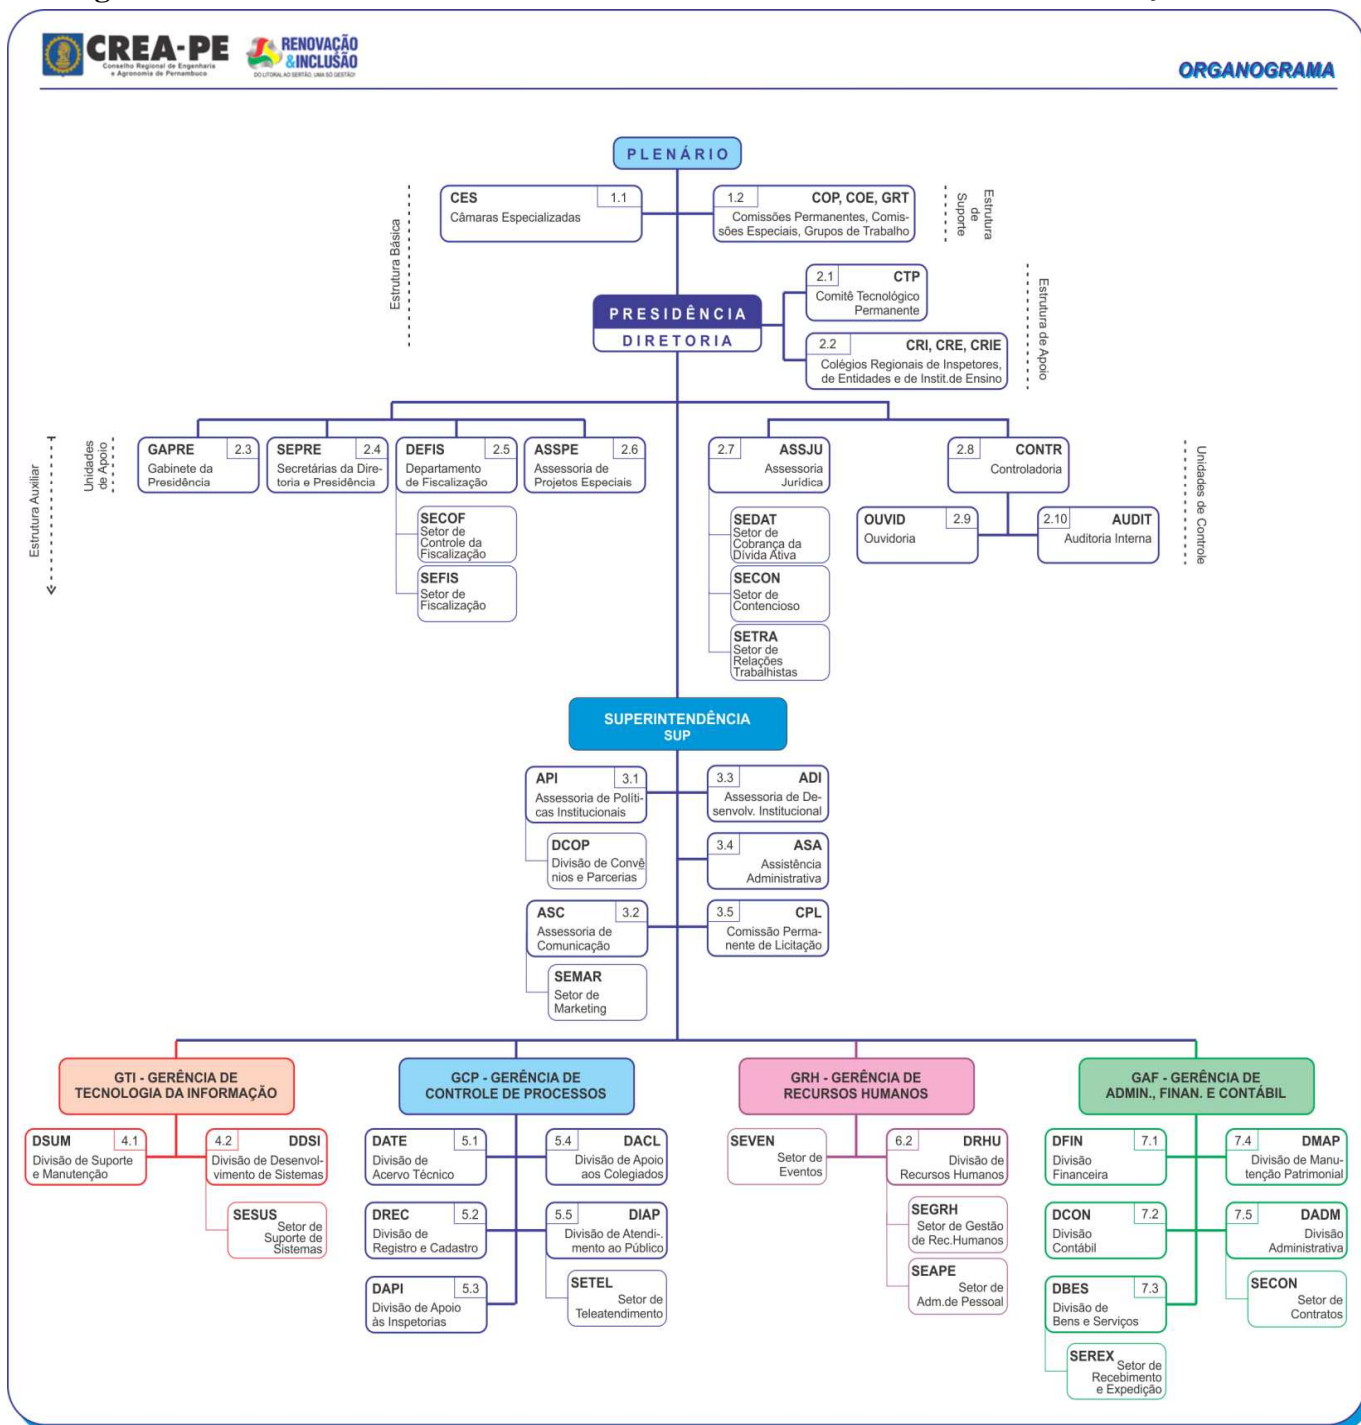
CREA-PE
Conselho Regional de Engenharia e Agronomia de Pernambuco

RENOVAÇÃO &INCLUSÃO
DO LITORAL AO SERTÃO, UMA SÓ GESTÃO!

ORGANOGRAMA

PLENÁRIO

Estrutura Básica

CES 1.1
Câmaras Especializadas

1.2 COP, COE, GRT
Comissões Permanentes, Comissões Especiais, Grupos de Trabalho

Estrutura de Suporte

PRESIDÊNCIA
DIRETORIA

2.1 CTP
Comitê Tecnológico Permanente

2.2 CRI, CRE, CRIE
Colégios Regionais de Inspetores, de Entidades e de Instit.de Ensino

Estrutura de Apoio

Estrutura Auxiliar

Unidades de Apoio

GAPRE 2.3
Gabinete da Presidência

SEPRE 2.4
Secretárias da Diretoria e Presidência

DEFIS 2.5
Departamento de Fiscalização

SECOF
Setor de Controle da Fiscalização

SEFIS
Setor de Fiscalização

ASSPE 2.6
Assessoria de Projetos Especiais

2.7 ASSJU
Assessoria Jurídica

SEDAT
Setor de Cobrança da Dívida Ativa

SECON
Setor de Contencioso

SETRA
Setor de Relações Trabalhistas

2.8 CONTR
Controladoria

OUVID 2.9
Ouvidoria

2.10 AUDIT
Auditoria Interna

Unidades de Controle

SUPERINTENDÊNCIA
SUP

API 3.1
Assessoria de Políticas Institucionais

DCOP
Divisão de Convênios e Parcerias

ASC 3.2
Assessoria de Comunicação

SEMAR
Setor de Marketing

3.3 ADI
Assessoria de Desenvolv. Institucional

3.4 ASA
Assistência Administrativa

3.5 CPL
Comissão Permanente de Licitação

GTI - GERÊNCIA DE TECNOLOGIA DA INFORMAÇÃO

DSUM 4.1
Divisão de Suporte e Manutenção

4.2 DDSI
Divisão de Desenvolvimento de Sistemas

SESUS
Setor de Suporte de Sistemas

GCP - GERÊNCIA DE CONTROLE DE PROCESSOS

DATE 5.1
Divisão de Acervo Técnico

DREC 5.2
Divisão de Registro e Cadastro

DAPI 5.3
Divisão de Apoio às Inspetorias

5.4 DACL
Divisão de Apoio aos Colegiados

5.5 DIAP
Divisão de Atendimento ao Público

SETEL
Setor de Teleatendimento

GRH - GERÊNCIA DE RECURSOS HUMANOS

SEVEN
Setor de Eventos

6.2 DRHU
Divisão de Recursos Humanos

SEGRH
Setor de Gestão de Rec.Humanos

SEAPE
Setor de Adm.de Pessoal

GAF - GERÊNCIA DE ADMIN., FINAN. E CONTÁBIL

DFIN 7.1
Divisão Financeira

DCON 7.2
Divisão Contábil

DBES 7.3
Divisão de Bens e Serviços

SEREX
Setor de Recebimento e Expedição

7.4 DMAP
Divisão de Manutenção Patrimonial

7.5 DADM
Divisão Administrativa

SECON
Setor de Contratos